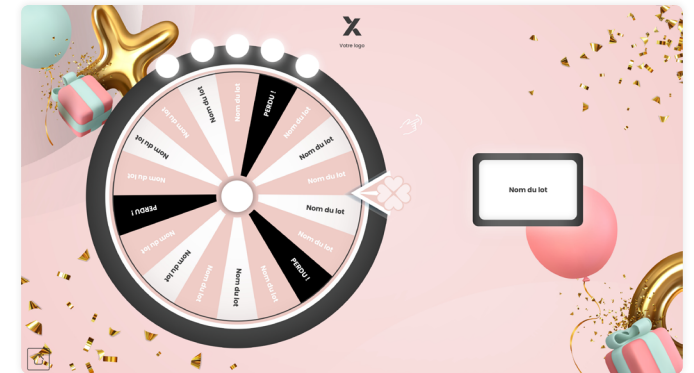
Votre logo

Nom du lot
Nom du lot
PERDU !
Nom du lot
Nom du lot
Nom du lot
Nom du lot
PERDU !
Nom du lot
Nom du lot
Nom du lot
Nom du lot
PERDU !
Nom du lot
Nom du lot
Nom du lot
Nom du lot
Nom du lot

Nom du lot